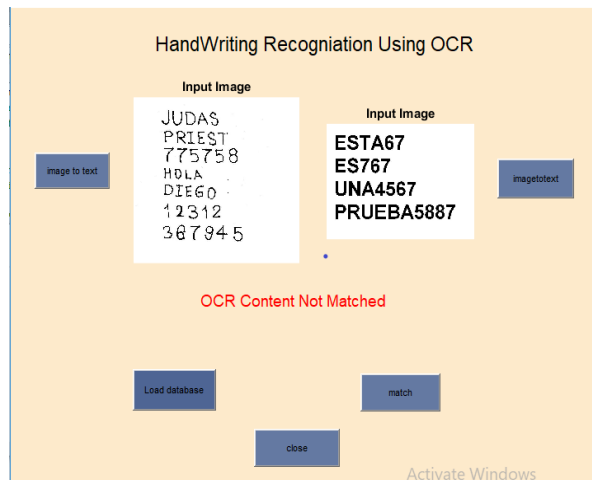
HandWriting Recogniation Using OCR

Input Image

JUDAS
PRIEST
775758
HOLA
DIEGO
12312
367945

Input Image

ESTA67
ES767
UNA4567
PRUEBA5887

image to text

imagetotext

OCR Content Not Matched

Load database

match

close

Activate Windows